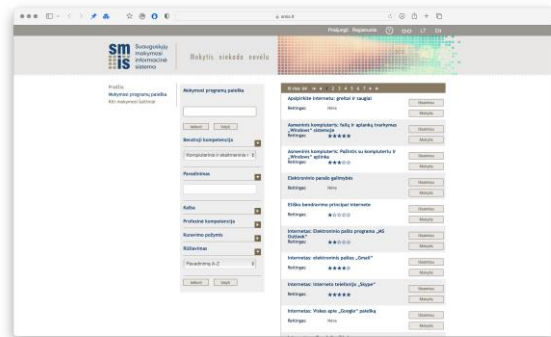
sm.lt

Prisijungti Registruotis ? GO LT EN

sm is Suaugusiųjų mokymosi informacinė sistema

Mokytis niekada nevėlu

Profilis
Mokymosi programų paieška
Kiti mokymosi šaltiniai

Mokymosi programų paieška

Ieškoti Išvalyti

Bendrosios kompetencijos

Kompiuterinis ir skaitmeninis r

Pavadinimas

Kalba

Profesinė kompetencija

Kūrimo požymis

Rūšiavimas

Pavadinimą A-Z

Ieškoti Išvalyti

Iš viso: 84 « 1 2 3 4 5 6 7 8 »

Apsipirkite internetu: greitai ir saugiai
Reitingas: Nėra
Išsamiau
Mokytis

Asmeninis kompiuteris: failų ir aplankų tvarkymas „Windows" sistemoje
Reitingas: ★★★★★
Išsamiau
Mokytis

Asmeninis kompiuteris: Pažintis su kompiuteriu ir „Windows" aplinka
Reitingas: ★★★☆☆
Išsamiau
Mokytis

Elektroninio pašto galimybės
Reitingas: Nėra
Išsamiau
Mokytis

Etika bendravimo principai internete
Reitingas: ★☆☆☆☆
Išsamiau
Mokytis

Internetas: Elektroninio pašto programa „MS Outlook"
Reitingas: ★★☆☆☆
Išsamiau
Mokytis

Internetas: elektroninis paštas „Gmail"
Reitingas: ★★★★☆
Išsamiau
Mokytis

Internetas: Interneto telefonija „Skype"
Reitingas: ★★★★★
Išsamiau
Mokytis

Internetas: Video apie „Google" paieška
Reitingas: Nėra
Išsamiau
Mokytis